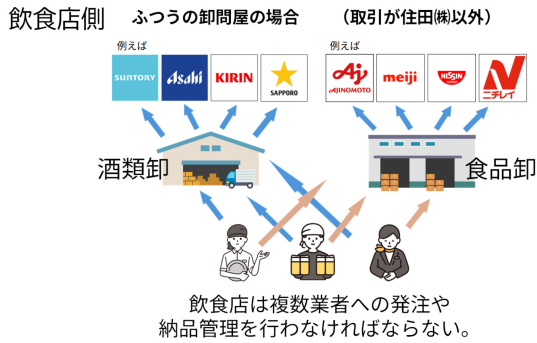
飲食店側

ふつうの卸問屋の場合

（取引が住田㈱以外）

例えば

SUNTORY

Asahi

KIRIN

SAPPORO

例えば

AJINOMOTO

meiji

NISSIN

ニチレイ

酒類卸

食品卸

飲食店は複数業者への発注や納品管理を行わなければならない。